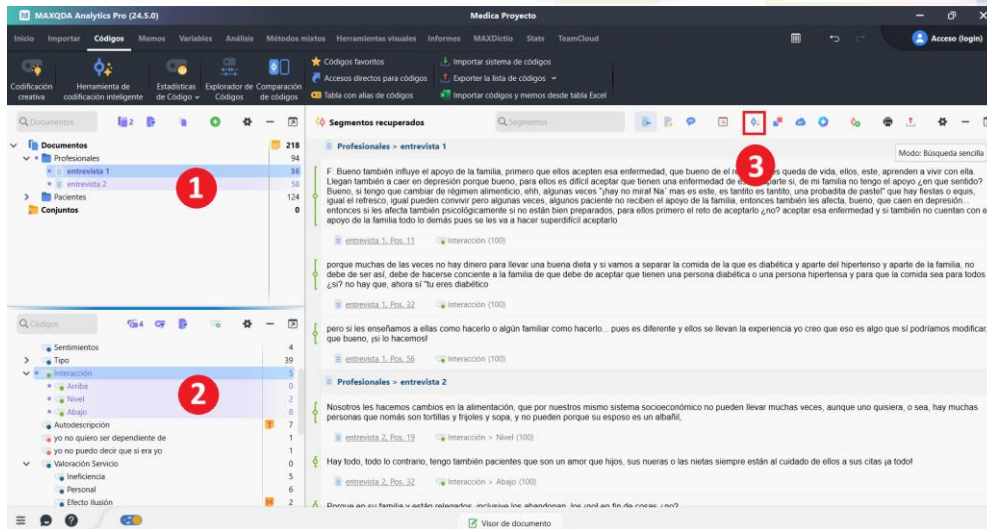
MAXQDA Analytics Pro (24.5.0)

Medica Proyecto

Acceso (login)

Inicio Importar Códigos Memos Variables Análisis Métodos mixtos Herramientas visuales Informes MAXDictio Stats TeamCloud

Codificación creativa

Herramienta de codificación inteligente

Estadísticas de Código

Explorador de Códigos

Comparación de códigos

Códigos favoritos

Accesos directos para códigos

Tabla con alias de códigos

Importar sistema de códigos

Exporter la lista de códigos

Importar códigos y memos desde tabla Excel

Documentos

| Documentos | 218 |
|---|---|
| Profesionales | 94 |
| entrevista 1 | 36 |
| entrevista 2 | 58 |
| Pacientes | 124 |
| Conjuntos | 0 |

1

Códigos

| Sentimientos | 4 |
|---|---|
| Tipo | 39 |
| Interacción | 5 |
| Arriba | 0 |
| Nivel | 2 |
| Abajo | 8 |
| Autodescripción | 7 |
| yo no quiero ser dependiente de | 7 |
| yo no puedo decir que si era yo | 1 |
| Valoración Servicio | 0 |
| Ineficiencia | 5 |
| Personal | 6 |
| Efecto Ilusión | 2 |

2

Segmentos recuperados

Segmentos

3

Modo: Búsqueda sencilla

Profesionales > entrevista 1

F: Bueno también influye el apoyo de la familia, primero que ellos acepten esa enfermedad, que bueno de el r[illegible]s queda de vida, ellos, este, aprenden a vivir con ella. Llegan también a caer en depresión porque bueno, para ellos es difícil aceptar que tienen una enfermedad de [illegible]parte sí, de mi familia no tengo el apoyo ¿en que sentido? Bueno, si tengo que cambiar de régimen alimenticio, ehh, algunas veces "¡hay no mira! Na´ mas es este, es tantito es tantito, una probadita de pastel" que hay fiestas o equis, igual el refresco, igual pueden convivir pero algunas veces, algunos paciente no reciben el apoyo de la familia, entonces también les afecta, bueno, que caen en depresión... entonces si les afecta también psicológicamente si no están bien preparados, para ellos primero el reto de aceptarlo ¿no? aceptar esa enfermedad y si también no cuentan con e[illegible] apoyo de la familia todo lo demás pues se les va a hacer superdifícil aceptarlo

entrevista 1, Pos. 11 Interacción (100)

porque muchas de las veces no hay dinero para llevar una buena dieta y si vamos a separar la comida de la que es diabética y aparte del hipertenso y aparte de la familia, no debe de ser así, debe de hacerse conciente a la familia de que debe de aceptar que tienen una persona diabética o una persona hipertensa y para que la comida sea para todos ¿si? no hay que, ahora sí "tu eres diabético

entrevista 1, Pos. 32 Interacción (100)

pero si les enseñamos a ellas como hacerlo o algún familiar como hacerlo... pues es diferente y ellos se llevan la experiencia yo creo que eso es algo que sí podríamos modificar, que bueno, ¡si lo hacemos!

entrevista 1, Pos. 56 Interacción (100)

Profesionales > entrevista 2

Nosotros les hacemos cambios en la alimentación, que por nuestros mismo sistema socioeconómico no pueden llevar muchas veces, aunque uno quisiera, o sea, hay muchas personas que nomás son tortillas y frijoles y sopa, y no pueden porque su esposo es un albañil,

entrevista 2, Pos. 19 Interacción > Nivel (100)

Hay todo, todo lo contrario, tengo también pacientes que son un amor que hijos, sus nueras o las nietas siempre están al cuidado de ellos a sus citas ¡ja todo!

entrevista 2, Pos. 32 Interacción > Abajo (100)

Porque en su familia y están relegados, inclusive los abandonan, los ¡no! en fin de cosas ¿no?

Visor de documento